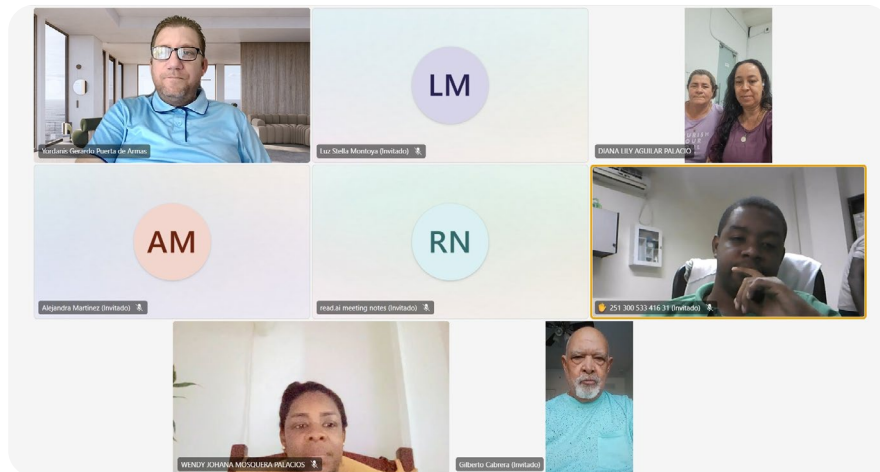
Yordanis Gerardo Puerta de Armas

LM

Luz Stella Montoya (Invitado)

DIANA LILY AGUILAR PALACIO

AM

Alejandra Martinez (Invitado)

RN

read.ai meeting notes (Invitado)

251 300 533 416 31 (Invitado)

WENDY JOHANA MOSQUERA PALACIOS

Gilberto Cabrera (Invitado)